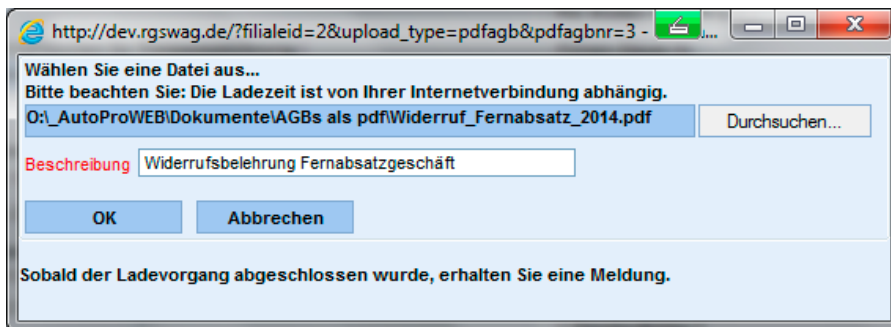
http://dev.rgswag.de/?filialeid=2&upload_type=pdfagb&pdfagbnr=3 - ...

Wählen Sie eine Datei aus...
Bitte beachten Sie: Die Ladezeit ist von Ihrer Internetverbindung abhängig.

O:\_AutoProWEB\Dokumente\AGBs als pdf\Widerruf_Fernabsatz_2014.pdf

Durchsuchen...

Beschreibung Widerrufsbelehrung Fernabsatzgeschäft

OK

Abbrechen

Sobald der Ladevorgang abgeschlossen wurde, erhalten Sie eine Meldung.